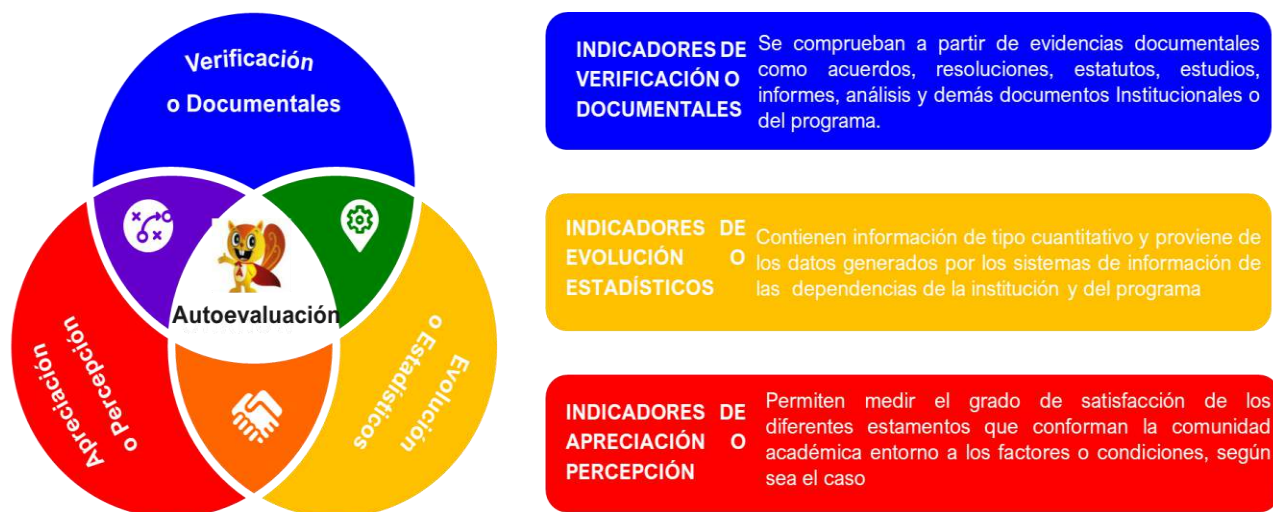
Verificación o Documentales

Autoevaluación

Apreciación o Percepción

Evolución o Estadísticos

INDICADORES DE VERIFICACIÓN O DOCUMENTALES

Se comprueban a partir de evidencias documentales como acuerdos, resoluciones, estatutos, estudios, informes, análisis y demás documentos Institucionales o del programa.

INDICADORES DE EVOLUCIÓN O ESTADÍSTICOS

Contienen información de tipo cuantitativo y proviene de los datos generados por los sistemas de información de las dependencias de la institución y del programa

INDICADORES DE APRECIACIÓN O PERCEPCIÓN

Permiten medir el grado de satisfacción de los diferentes estamentos que conforman la comunidad académica entorno a los factores o condiciones, según sea el caso